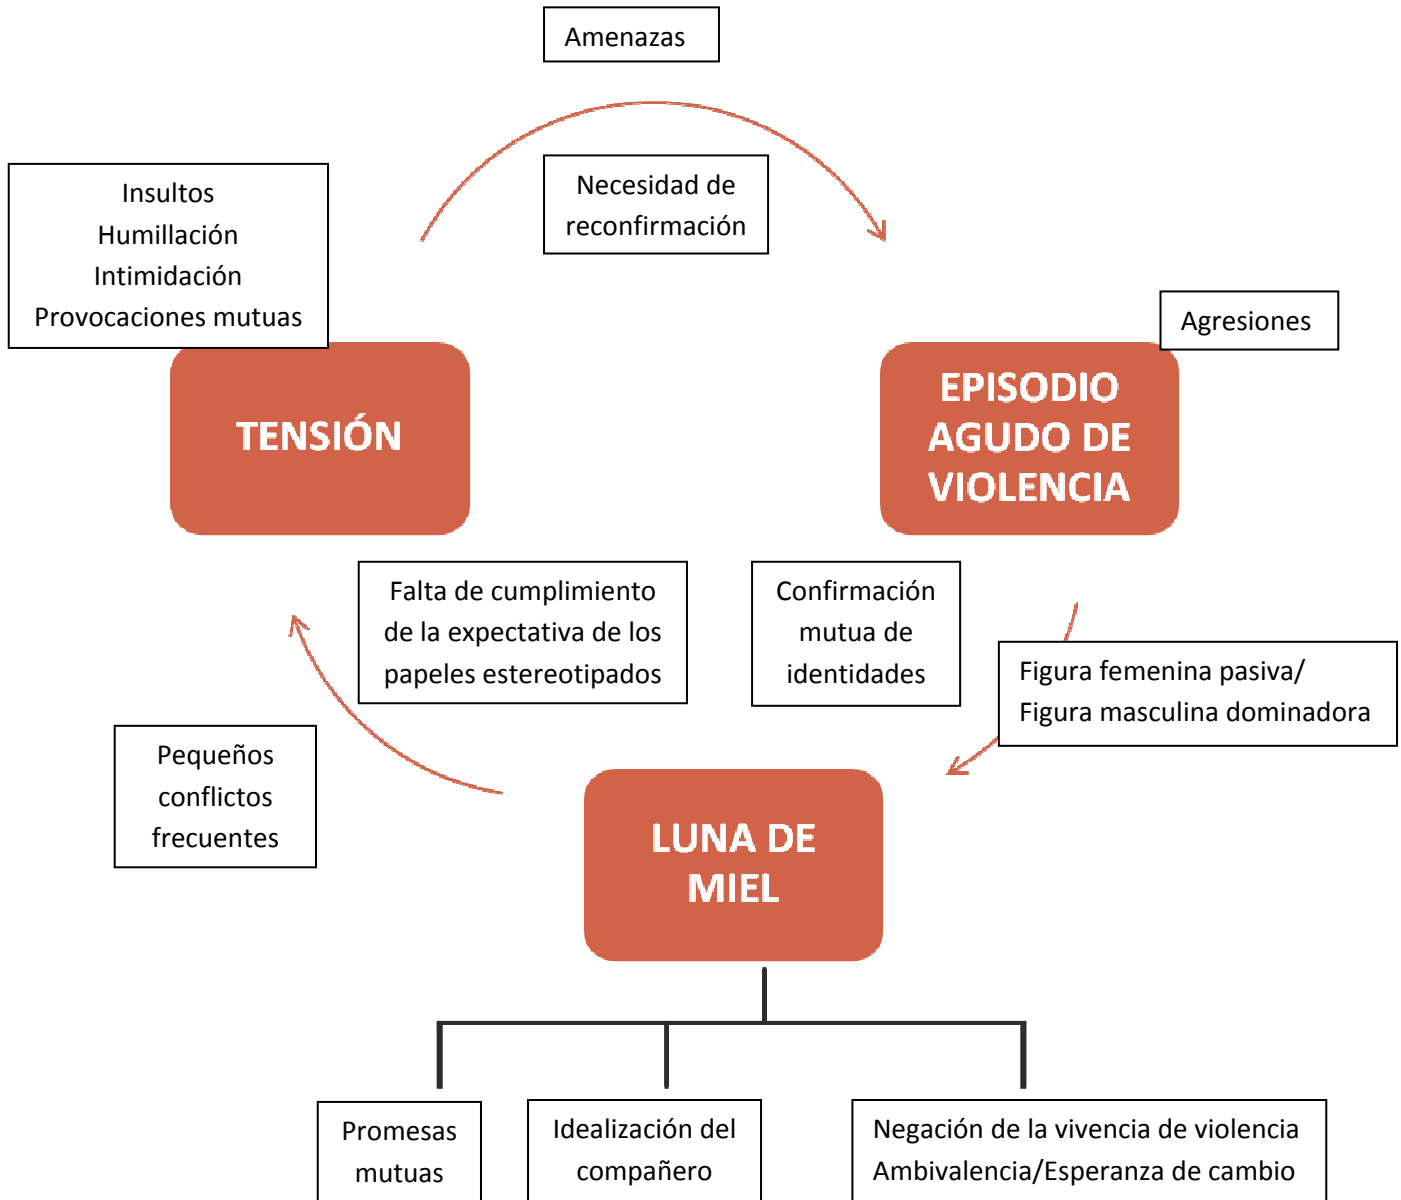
Amenazas

Insultos
Humillación
Intimidación
Provocaciones mutuas

Necesidad de reconfirmación

Agresiones

TENSIÓN

EPISODIO AGUDO DE VIOLENCIA

Falta de cumplimiento de la expectativa de los papeles estereotipados

Confirmación mutua de identidades

Figura femenina pasiva/
Figura masculina dominadora

Pequeños conflictos frecuentes

LUNA DE MIEL

Promesas mutuas

Idealización del compañero

Negación de la vivencia de violencia
Ambivalencia/Esperanza de cambio